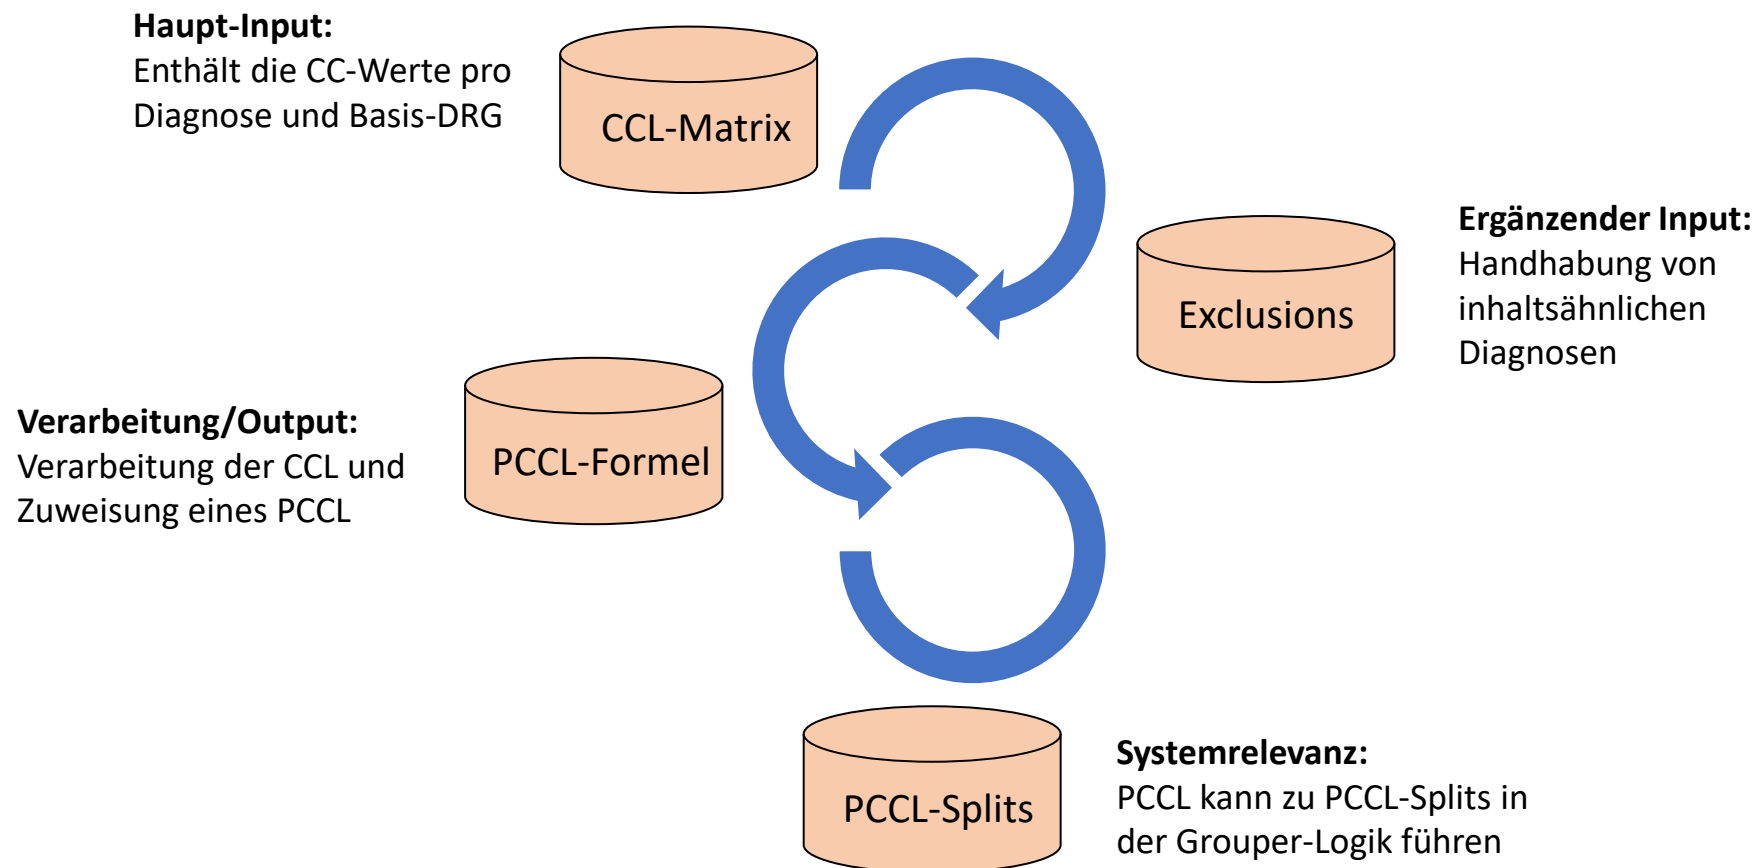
**Haupt-Input:**
Enthält die CC-Werte pro Diagnose und Basis-DRG

CCL-Matrix

Exclusions

**Ergänzender Input:**
Handhabung von inhaltsähnlichen Diagnosen

**Verarbeitung/Output:**
Verarbeitung der CCL und Zuweisung eines PCCL

PCCL-Formel

PCCL-Splits

**Systemrelevanz:**
PCCL kann zu PCCL-Splits in der Grouper-Logik führen